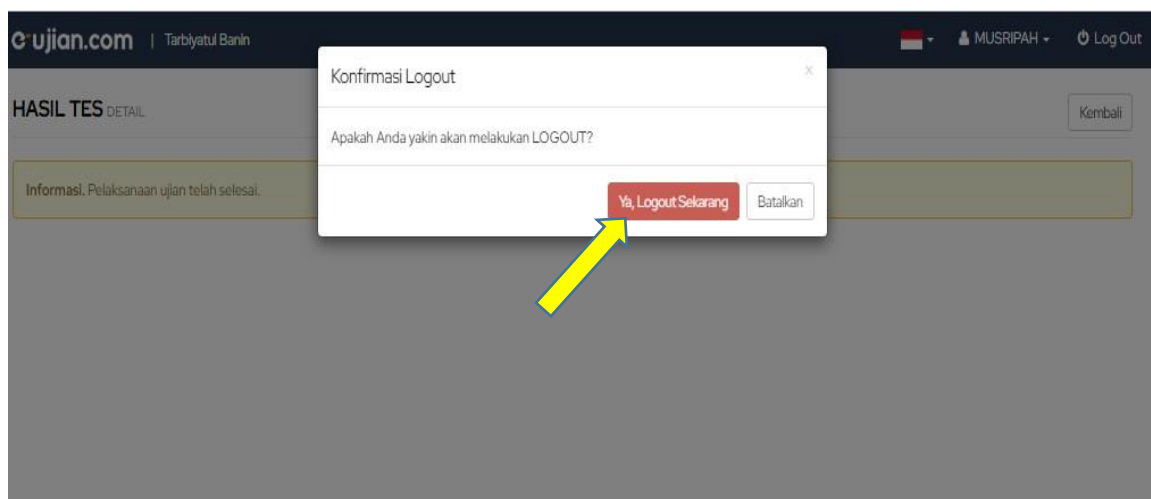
e-ujian.com | Tarbiyatul Banin

MUSRIPAH Log Out

HASIL TES DETAIL

Kembali

Informasi. Pelaksanaan ujian telah selesai.

Konfirmasi Logout

×

Apakah Anda yakin akan melakukan LOGOUT?

Ya, Logout Sekarang

Batalkan